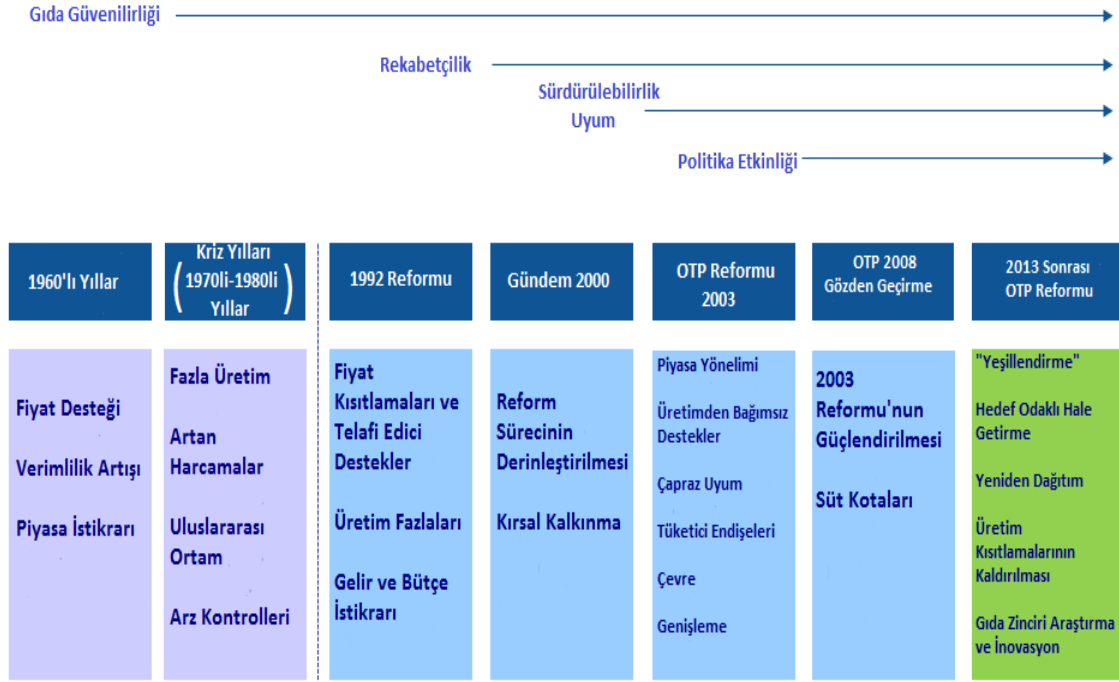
Gıda Güvenilirliği

Rekabetçilik

Sürdürülebilirlik
Uyum

Politika Etkinliği

1960'lı Yıllar

Kriz Yılları (1970li-1980li Yıllar)

1992 Reformu

Gündem 2000

OTP Reformu 2003

OTP 2008 Gözden Geçirme

2013 Sonrası OTP Reformu

Fiyat Desteği

Verimlilik Artışı

Piyasa İstikrarı

Fazla Üretim

Artan Harcamalar

Uluslararası Ortam

Arz Kontrolleri

Fiyat Kısıtlamaları ve Telafi Edici Destekler

Üretim Fazlaları

Gelir ve Bütçe İstikrarı

Reform Sürecinin Derinleştirilmesi

Kırsal Kalkınma

Piyasa Yönelimi

Üretimden Bağımsız Destekler

Çapraz Uyum

Tüketici Endişeleri

Çevre

Genişleme

2003 Reformu'nun Güçlendirilmesi

Süt Kotaları

"Yeşillendirme"

Hedef Odaklı Hale Getirme

Yeniden Dağıtım

Üretim Kısıtlamalarının Kaldırılması

Gıda Zinciri Araştırma ve İnovasyon